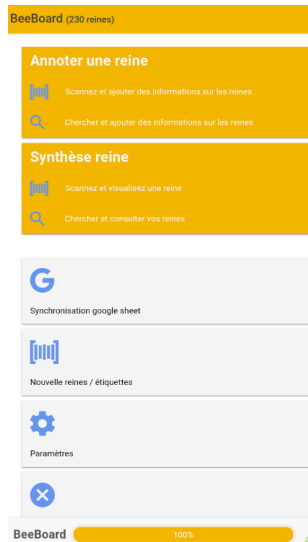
BeeBoard (230 reines)

Annoter une reine

Scannez et ajouter des informations sur les reines

Chercher et ajouter des informations sur les reines

Synthèse reine

Scannez et visualisez une reine

Chercher et consulter vos reines

Synchronisation google sheet

Nouvelle reines / étiquettes

Paramètres

BeeBoard 100%